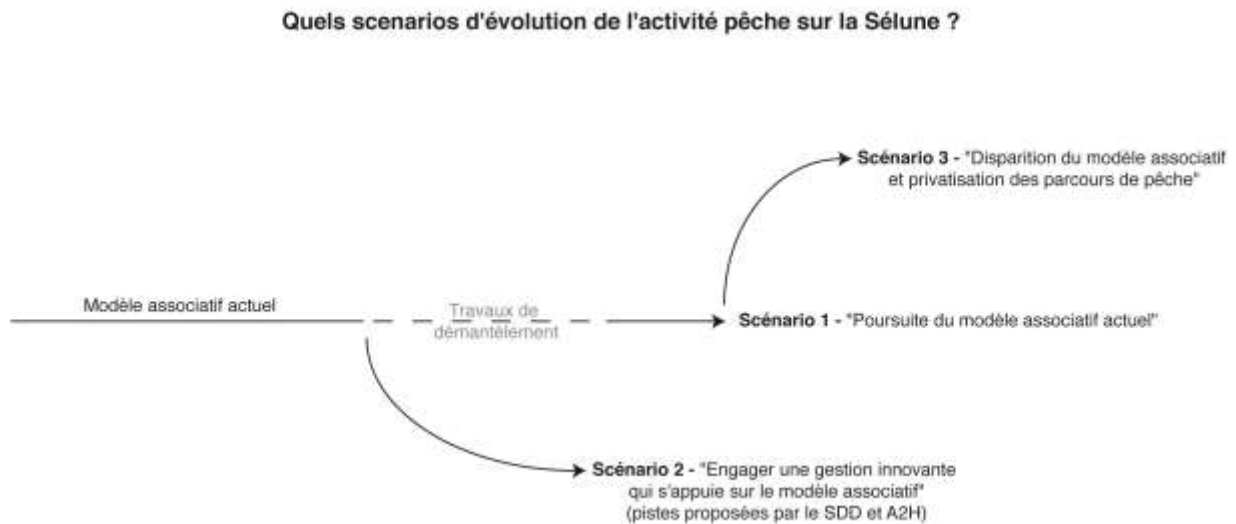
Quels scenarios d'évolution de l'activité pêche sur la Sélune ?

Scénario 3 - "Disparition du modèle associatif et privatisation des parcours de pêche"

Modèle associatif actuel

Travaux de démantèlement

Scénario 1 - "Poursuite du modèle associatif actuel"

Scénario 2 - "Engager une gestion innovante qui s'appuie sur le modèle associatif" (pistes proposées par le SDD et A2H)